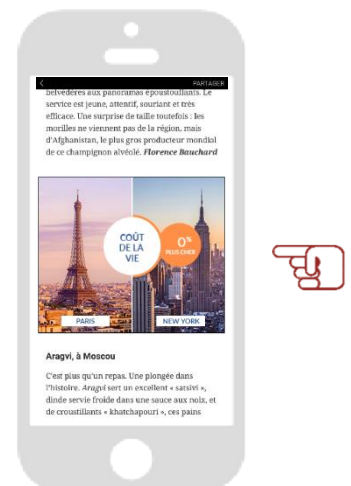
<
PARTAGER
belvédères aux panoramas époustouflants. Le service est jeune, attentif, souriant et très efficace. Une surprise de taille toutefois : les morilles ne viennent pas de la région, mais d'Afghanistan, le plus gros producteur mondial de ce champignon alvéolé. *Florence Bauchard*

COÛT DE LA VIE

0%
PLUS CHER

PARIS

NEW YORK

**Aragvi, à Moscou**

C'est plus qu'un repas. Une plongée dans l'histoire. *Aragvi* sert un excellent « satsivi », dinde servie froide dans une sauce aux noix, et de croustillants « khatchapouri », ces pains